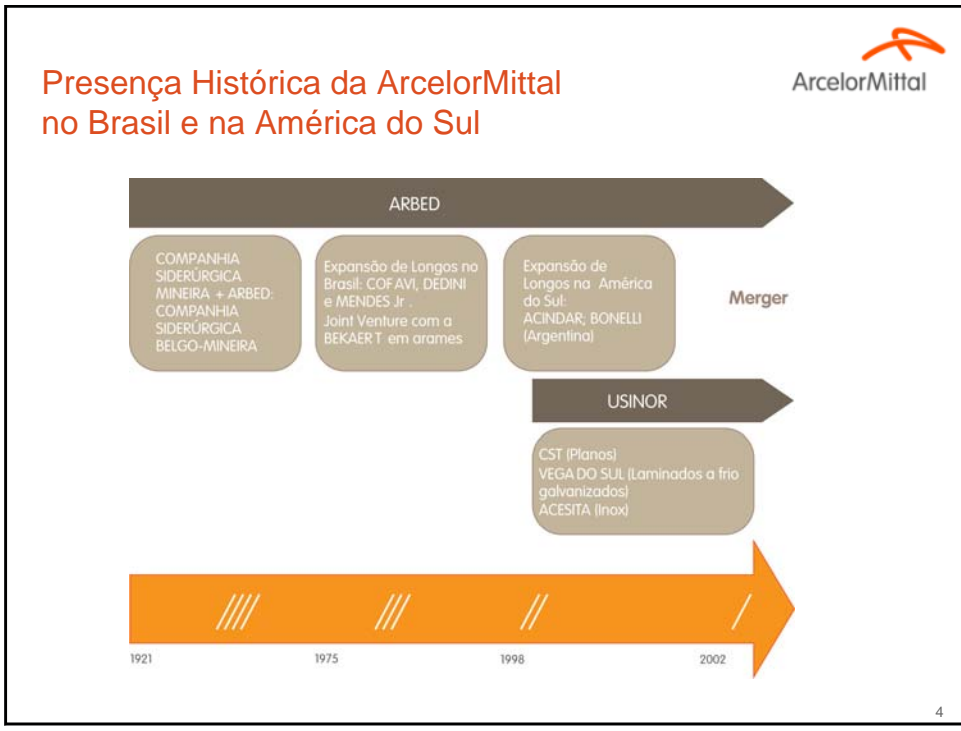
Presença Histórica da ArcelorMittal no Brasil e na América do Sul

ArcelorMittal

ARBED

COMPANHIA SIDERÚRGICA MINEIRA + ARBED: COMPANHIA SIDERÚRGICA BELGO-MINEIRA

Expansão de Longos no Brasil: COFAVI, DEDINI e MENDES Jr .
Joint Venture com a BEKAER T em arames

Expansão de Longos na América do Sul:
ACINDAR; BONELLI (Argentina)

Merger

USINOR

CST (Planos)
VEGA DO SUL (Laminados a frio galvanizados)
ACESITA (Inox)

////

///

//

/

1921

1975

1998

2002

4